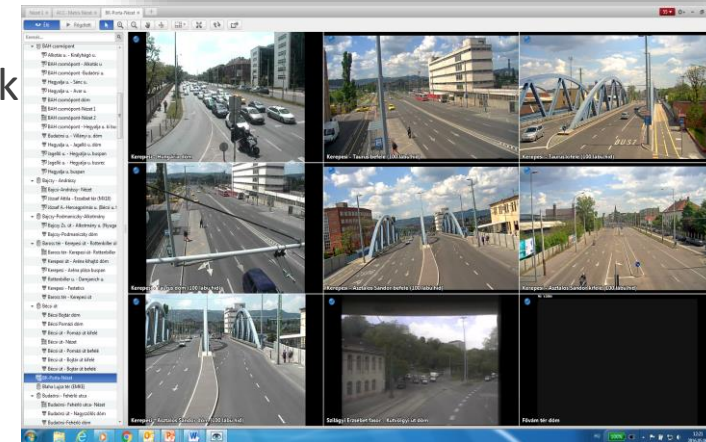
k

Élő
Fájlok

BAH csomópont
BAH csomópont - Alkotás u.
BAH csomópont - Budaörsi u.
BAH csomópont dóm
BAH csomópont fölnet 1
BAH csomópont fölnet 2
Bajcsy-Zsilinszky
Bécsi út
Bécsi út - Bojtár dóm
Bécsi út - Pomázi út
Budaörs - Fehérlói utca

Kerepesi - Hungária dóm
Kerepesi - Tauffer befele (100 lábú híd)
Kerepesi - Tauffer kifele (100 lábú híd)
Kerepesi - Fiumei dóm (100 lábú híd)
Kerepesi - Asztalos Sándor befele (100 lábú híd)
Kerepesi - Asztalos Sándor kifele (100 lábú híd)
Kerepesi - Asztalos Sándor dóm (100 lábú híd)
Szilágyi Erzsébet fasor - Kútvölgyi út dóm
Fővám tér dóm